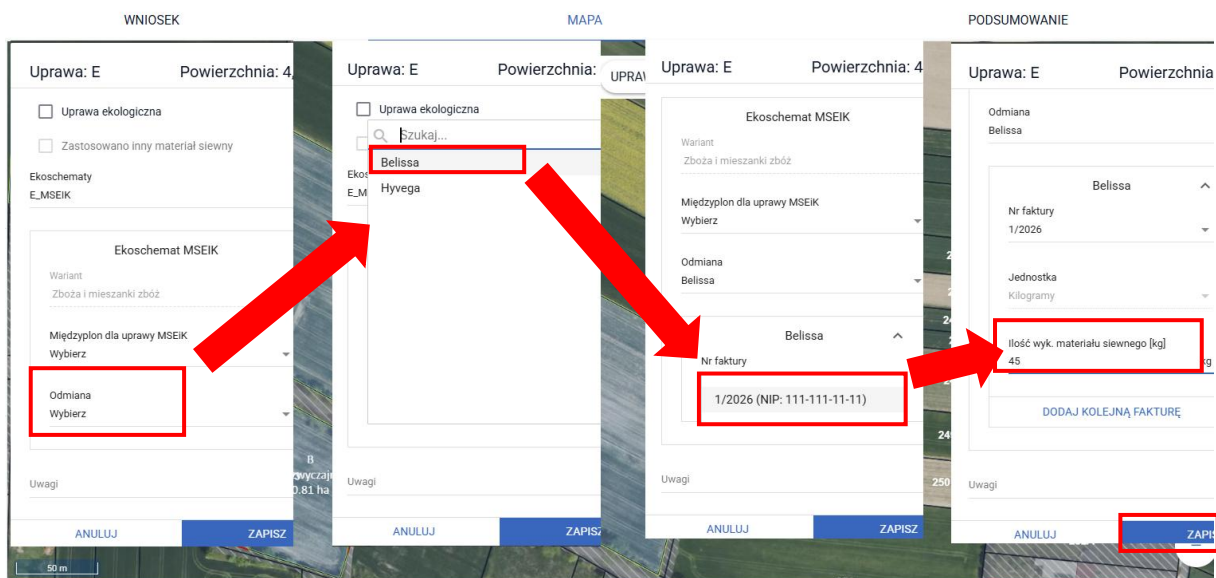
WNIOSEK

MAPA

PODSUMOWANIE

Uprawa: E

Powierzchnia: 4,

Uprawa ekologiczna

Zastosowano inny materiał siewny

Ekoschematy
E_MSEIK

Ekoschemat MSEIK

Wariant
Zboża i mieszanki zbóż

Międzyplon dla uprawy MSEIK
Wybierz

Odmiana
Wybierz

Uwagi

ANULUJ

ZAPISZ

B
wyczaj
0.81 ha

50 m

Uprawa: E

Powierzchnia:

UPRAW

Uprawa ekologiczna

Szukaj...

Belissa

Hyvega

Ekos
E_M

Uwagi

ANULUJ

ZAPISZ

Uprawa: E

Powierzchnia: 4

Ekoschemat MSEIK

Wariant
Zboża i mieszanki zbóż

Międzyplon dla uprawy MSEIK
Wybierz

Odmiana
Belissa

Belissa

Nr faktury

1/2026 (NIP: 111-111-11-11)

Uwagi

ANULUJ

ZAPISZ

Uprawa: E

Powierzchnia

Odmiana
Belissa

Belissa

Nr faktury
1/2026

Jednostka
Kilogramy

Ilość wyk. materiału siewnego [kg]
45

DODAJ KOLEJNĄ FAKTURĘ

Uwagi

ANULUJ

ZAPIS